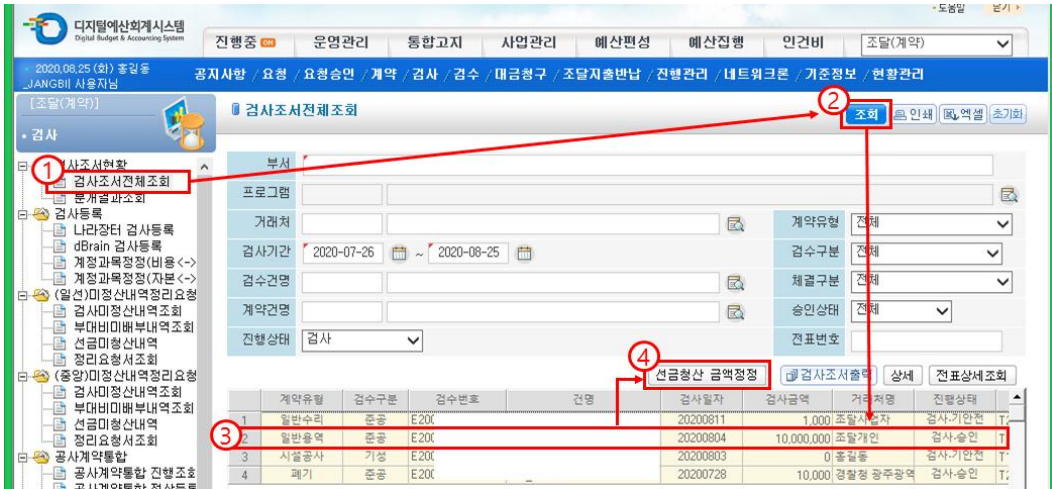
디지털예산회계시스템
Digital Budget & Accounting System

도움말 닫기

진행중 ON 운영관리 통합고지 사업관리 예산편성 예산집행 인건비 조달(계약)

2020.08.25 (화) 홍길동
JANGBII 사용자님

공지사항 / 요청 / 요청승인 / 계약 / 검사 / 검수 / 대금청구 / 조달지출반납 / 진행관리 / 네트워크론 / 기준정보 / 현황관리

[조달(계약)]
· 검사

검사조서현황
검사조서전체조회
문개결과조회
검사등록
나라장터 검사등록
dBrain 검사등록
계정과목정정(비용<->
계정과목정정(자본<->
(일선)미정산내역정리요청
검사미정산내역조회
부대비미배부내역조회
선금미정산내역
정리요청서조회
(중앙)미정산내역정리요청
검사미정산내역조회
부대비미배부내역조회
선금미정산내역
정리요청서조회
공사계약통합
공사계약통합 진행조회

검사조서전체조회

① ② ③ ④

조회 인쇄 엑셀 초기화

부서
프로그램
거래처
계약유형 전체
검사기간 2020-07-26 ~ 2020-08-25
검수구분 전체
검수건명
체결구분 전체
계약건명
승인상태 전체
진행상태 검사
전표번호

선금정산 금액정정 검사조서출력 상세 전표상세조회

| | 계약유형 | 검수구분 | 검수번호 | 건명 | 검사일자 | 검사금액 | 거래처명 | 진행상태 |
|---|---|---|---|---|---|---|---|---|
| 1 | 일반수리 | 준공 | E200 | | 20200811 | 1,000 | 조달사업자 | 검사-기안전 |
| 2 | 일반용역 | 준공 | E200 | | 20200804 | 10,000,000 | 조달개인 | 검사-승인 |
| 3 | 시설공사 | 기성 | E200 | | 20200803 | 0 | 홍길동 | 검사-기안전 |
| 4 | 폐기 | 준공 | E200 | | 20200728 | 10,000 | 경찰청 광주광역 | 검사-승인 |